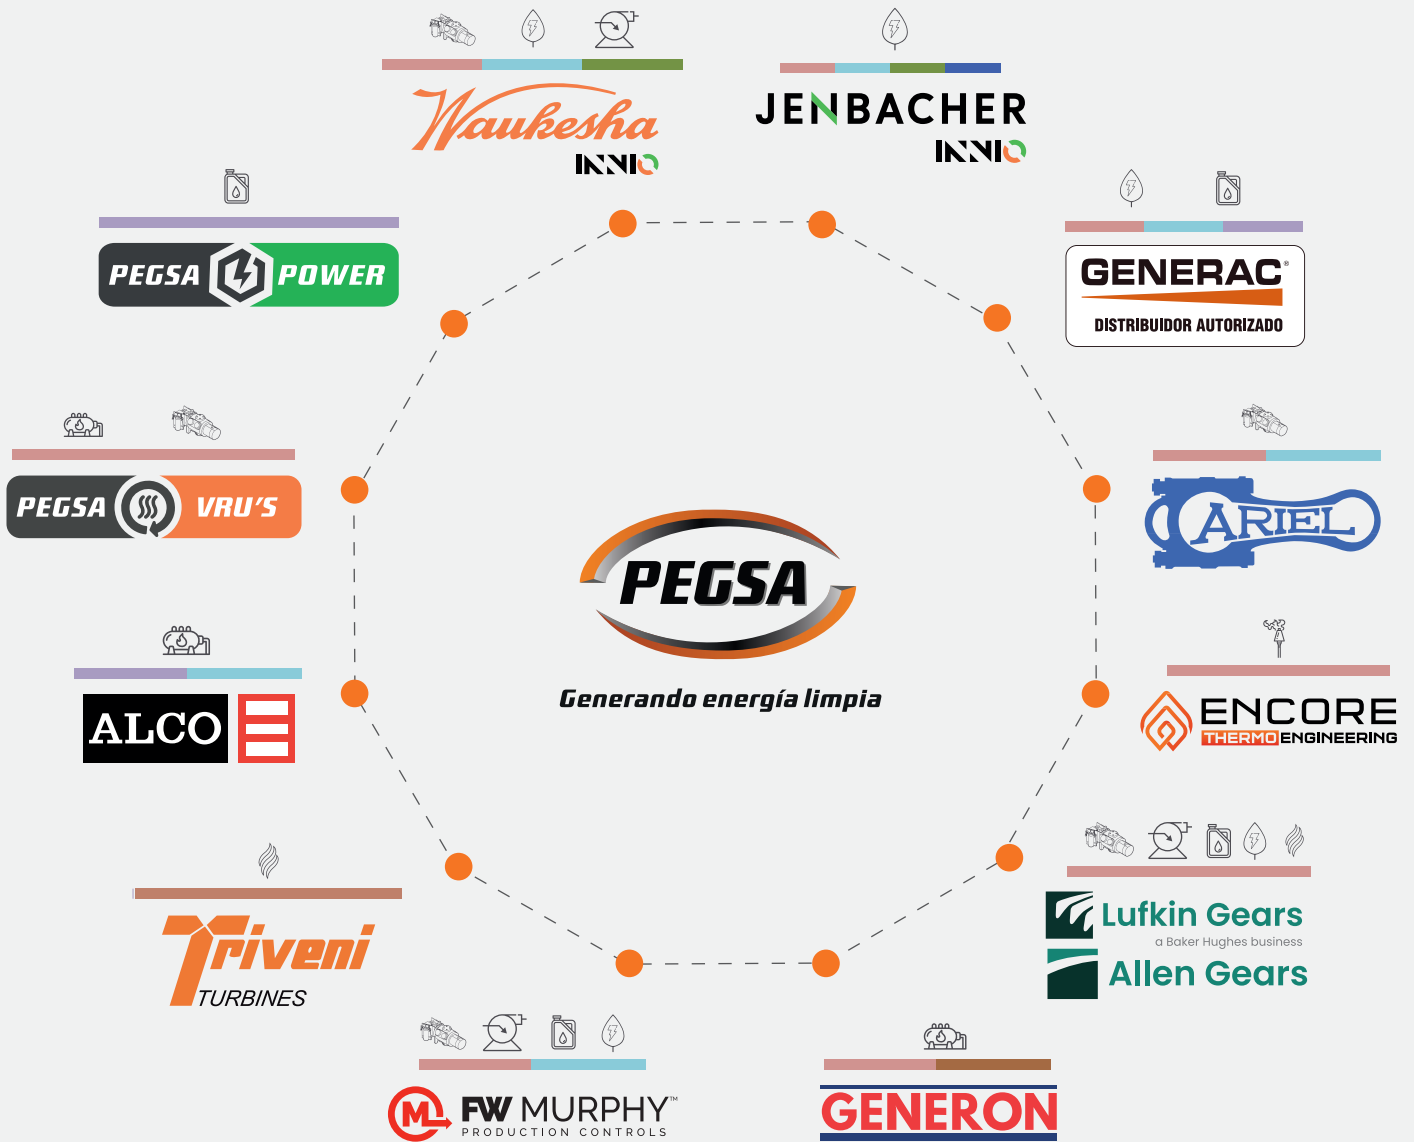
Waukesha
INNIO

JENBACHER
INNIO

PEGSA POWER

GENERAC
DISTRIBUIDOR AUTORIZADO

PEGSA VRU'S

ARIEL

PEGSA
Generando energía limpia

ALCO

ENCORE
THERMO ENGINEERING

Lufkin Gears
a Baker Hughes business
Allen Gears

Triveni
TURBINES

FW MURPHY™
PRODUCTION CONTROLS

GENERON